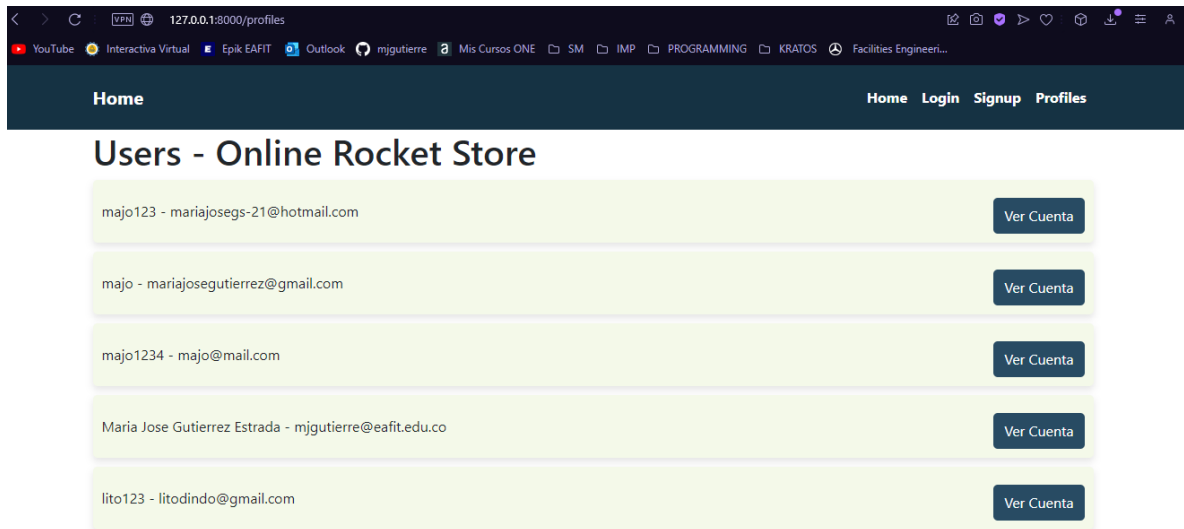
VPN 127.0.0.1:8000/profiles

YouTube Interactiva Virtual Epik EAFIT Outlook mjgutierre Mis Cursos ONE SM IMP PROGRAMMING KRATOS Facilities Engineeri...

Home

Home Login Signup Profiles

Users - Online Rocket Store

majo123 - mariajosegs-21@hotmail.com

Ver Cuenta

majo - mariajosegutierrez@gmail.com

Ver Cuenta

majo1234 - majo@mail.com

Ver Cuenta

Maria Jose Gutierrez Estrada - mjgutierre@eafit.edu.co

Ver Cuenta

lito123 - litodindo@gmail.com

Ver Cuenta